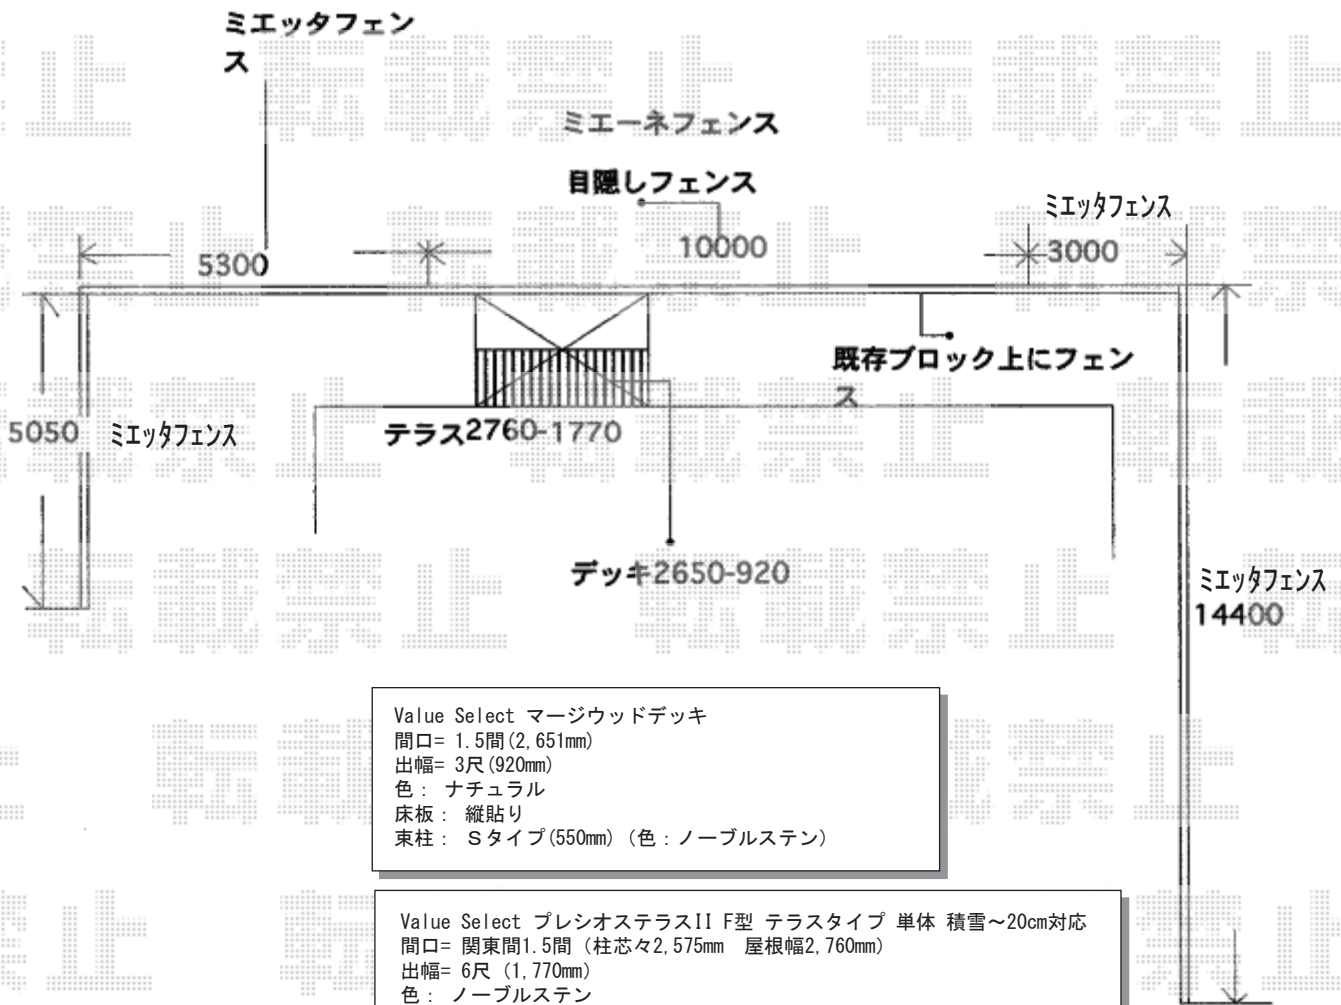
ミエッタフェンス

ミエーネフェンス

目隠しフェンス

ミエッタフェンス

5300

10000

3000

既存ブロック上にフェンス

5050

ミエッタフェンス

テラス2760-1770

デッキ2650-920

ミエッタフェンス
14400

転載禁止

Value Select マージウッドデッキ
間口= 1.5間(2,651mm)
出幅= 3尺(920mm)
色： ナチュラル
床板： 縦貼り
束柱： Sタイプ(550mm)（色：ノーブルステン）

Value Select プレシオステラスII F型 テラスタイプ 単体 積雪～20cm対応
間口= 関東間1.5間（柱芯々2,575mm 屋根幅2,760mm）
出幅= 6尺（1,770mm）
色： ノーブルステン